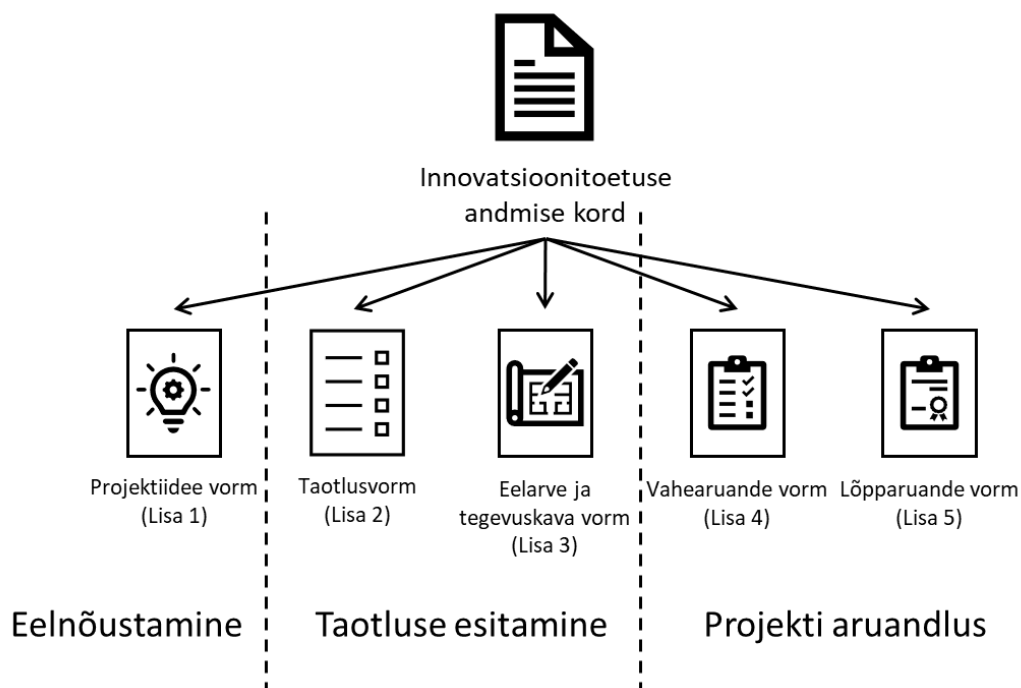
Innovatsioonitoetuse andmise kord

Projektiidee vorm (Lisa 1)

Taotlusvorm (Lisa 2)

Eelarve ja tegevuskava vorm (Lisa 3)

Vahearuande vorm (Lisa 4)

Lõpparuande vorm (Lisa 5)

Eelnõustamine

Taotluse esitamine

Projekti aruandlus